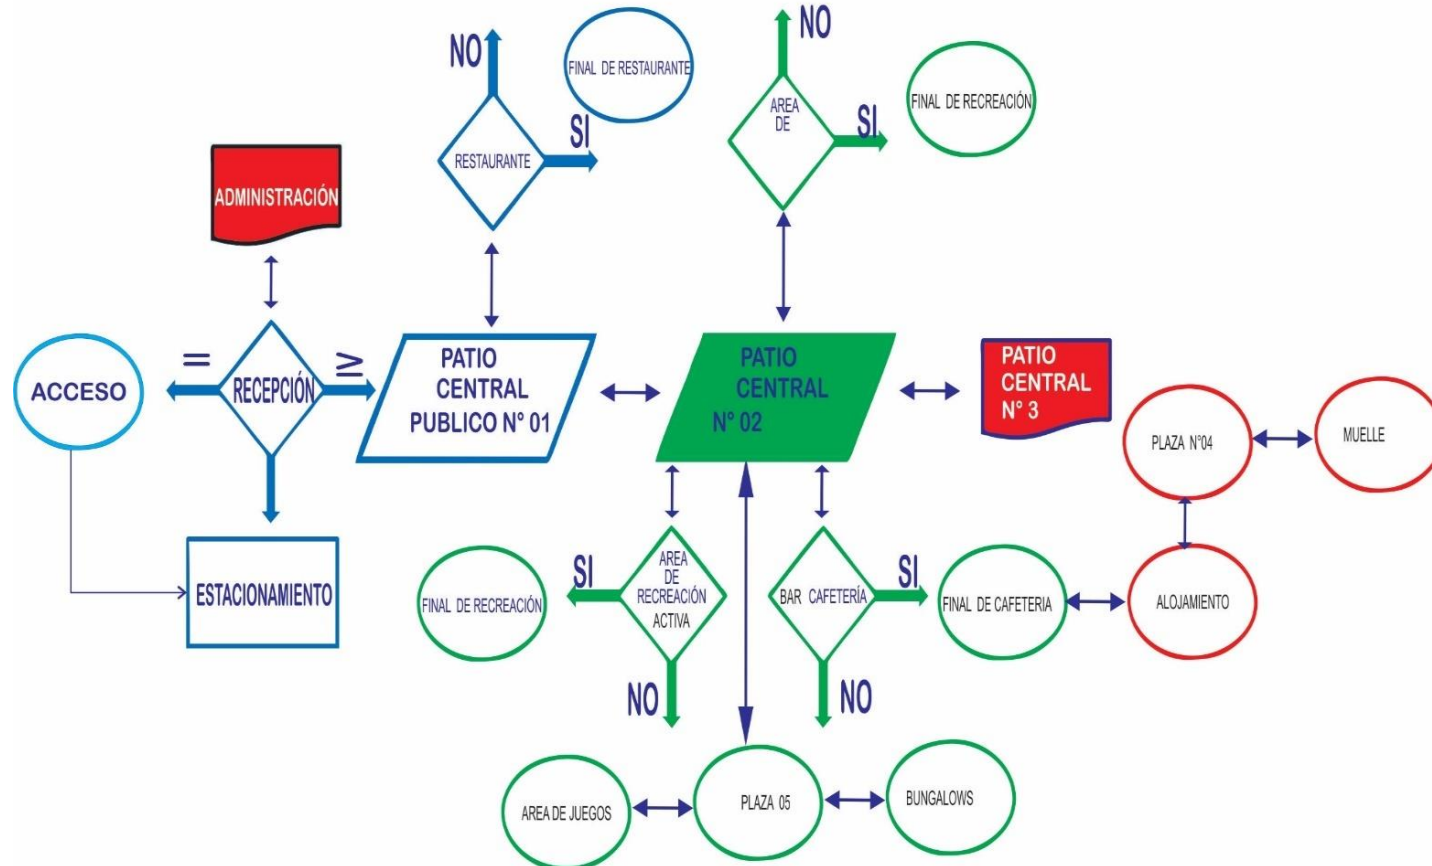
NO
FINAL DE RESTAURANTE
RESTAURANTE
SI
NO
AREA DE
SI
FINAL DE RECREACIÓN
ADMINISTRACIÓN
=
ACCESO
RECEPCIÓN
≥
PATIO CENTRAL PUBLICO N° 01
PATIO CENTRAL N° 02
PATIO CENTRAL N° 3
PLAZA N°04
MUELLE
ESTACIONAMIENTO
FINAL DE RECREACIÓN
SI
AREA DE RECREACIÓN ACTIVA
BAR CAFETERÍA
SI
FINAL DE CAFETERIA
ALOJAMIENTO
NO
NO
AREA DE JUEGOS
PLAZA 05
BUNGALOWS